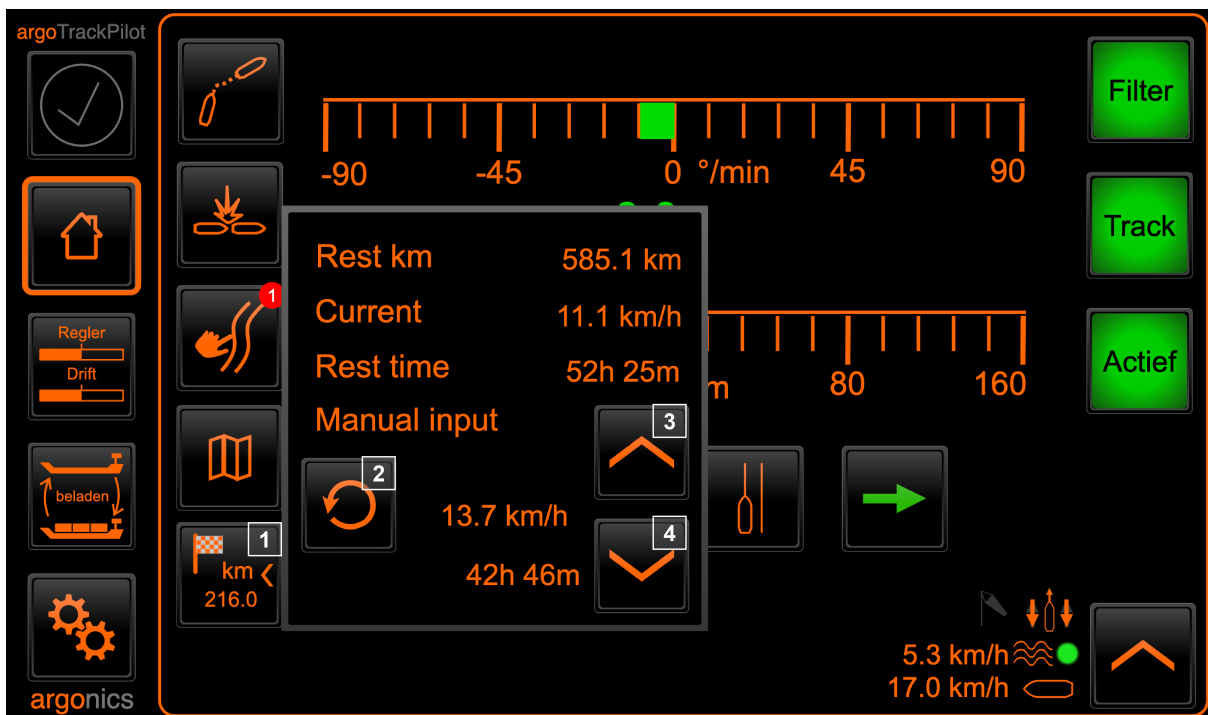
argoTrackPilot

Regler
Drift

beladen

argonics

-90
-45
0 °/min
45
90

m
80
160

Filter
Track
Actief

1

km
216.0

1

Rest km 585.1 km
Current 11.1 km/h
Rest time 52h 25m
Manual input

2
3
4

13.7 km/h
42h 46m

5.3 km/h
17.0 km/h